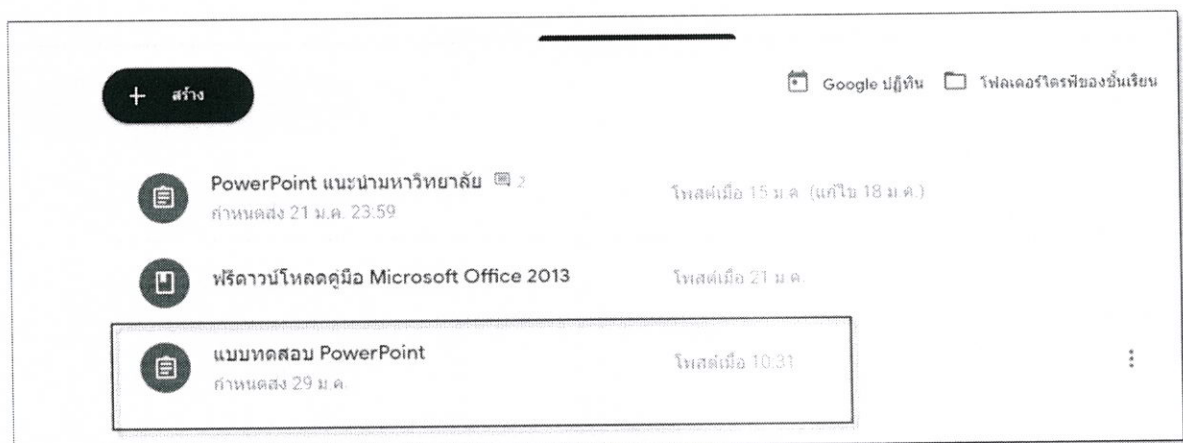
+ สร้าง

Google ปฏิทิน โฟลเดอร์ไดรฟ์ของชั้นเรียน

PowerPoint แนะนำมหาวิทยาลัย 2
กำหนดส่ง 21 ม.ค. 23:59
โพสต์เมื่อ 15 ม.ค. (แก้ไข 18 ม.ค.)

ฟรีดาวน์โหลดคู่มือ Microsoft Office 2013
โพสต์เมื่อ 21 ม.ค.

แบบทดสอบ PowerPoint
กำหนดส่ง 29 ม.ค.
โพสต์เมื่อ 10:31